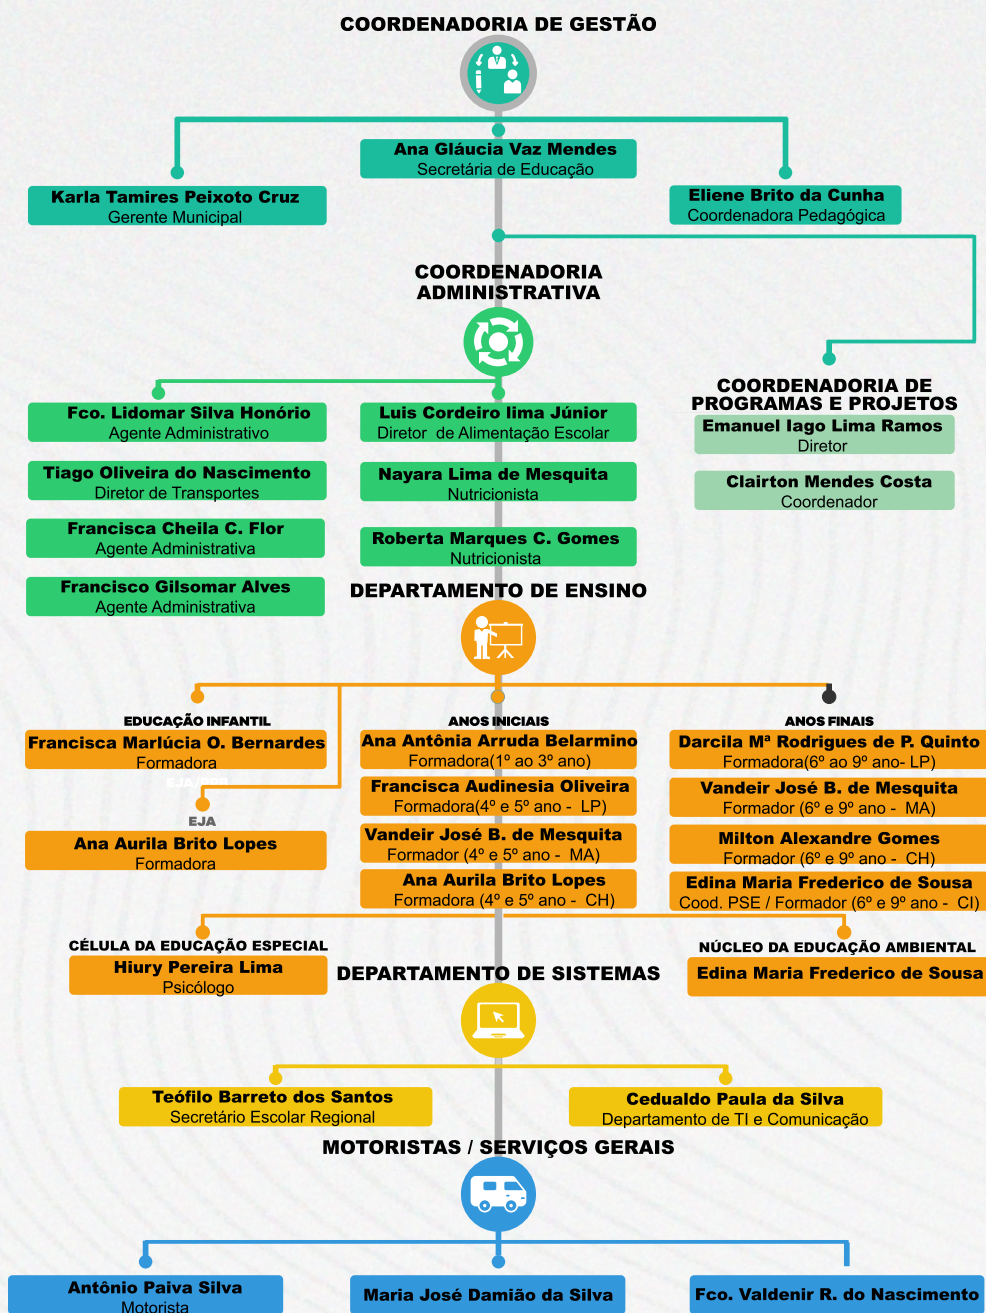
COORDENADORIA DE GESTÃO

Ana Gláucia Vaz Mendes
Secretária de Educação

Karla Tamires Peixoto Cruz
Gerente Municipal

Eliene Brito da Cunha
Coordenadora Pedagógica

COORDENADORIA ADMINISTRATIVA

Fco. Lidomar Silva Honório
Agente Administrativo

Luis Cordeiro lima Júnior
Diretor de Alimentação Escolar

Tiago Oliveira do Nascimento
Diretor de Transportes

Nayara Lima de Mesquita
Nutricionista

Francisca Cheila C. Flor
Agente Administrativa

Roberta Marques C. Gomes
Nutricionista

Francisco Gilsomar Alves
Agente Administrativa

COORDENADORIA DE PROGRAMAS E PROJETOS

Emanuel Iago Lima Ramos
Diretor

Clairton Mendes Costa
Coordenador

DEPARTAMENTO DE ENSINO

EDUCAÇÃO INFANTIL
Francisca Marlúcia O. Bernardes
Formadora

EJA
Ana Aurila Brito Lopes
Formadora

ANOS INICIAIS
Ana Antônia Arruda Belarmino
Formadora(1º ao 3º ano)

Francisca Audinesia Oliveira
Formadora(4º e 5º ano - LP)

Vandeir José B. de Mesquita
Formador (4º e 5º ano - MA)

Ana Aurila Brito Lopes
Formadora (4º e 5º ano - CH)

ANOS FINAIS
Darcila Mª Rodrigues de P. Quinto
Formadora(6º ao 9º ano- LP)

Vandeir José B. de Mesquita
Formador (6º e 9º ano - MA)

Milton Alexandre Gomes
Formador (6º e 9º ano - CH)

Edina Maria Frederico de Sousa
Cood. PSE / Formador (6º e 9º ano - CI)

CÉLULA DA EDUCAÇÃO ESPECIAL
Hiury Pereira Lima
Psicólogo

NÚCLEO DA EDUCAÇÃO AMBIENTAL
Edina Maria Frederico de Sousa

DEPARTAMENTO DE SISTEMAS

Teófilo Barreto dos Santos
Secretário Escolar Regional

Cedualdo Paula da Silva
Departamento de TI e Comunicação

MOTORISTAS / SERVIÇOS GERAIS

Antônio Paiva Silva
Motorista

Maria José Damião da Silva

Fco. Valdenir R. do Nascimento